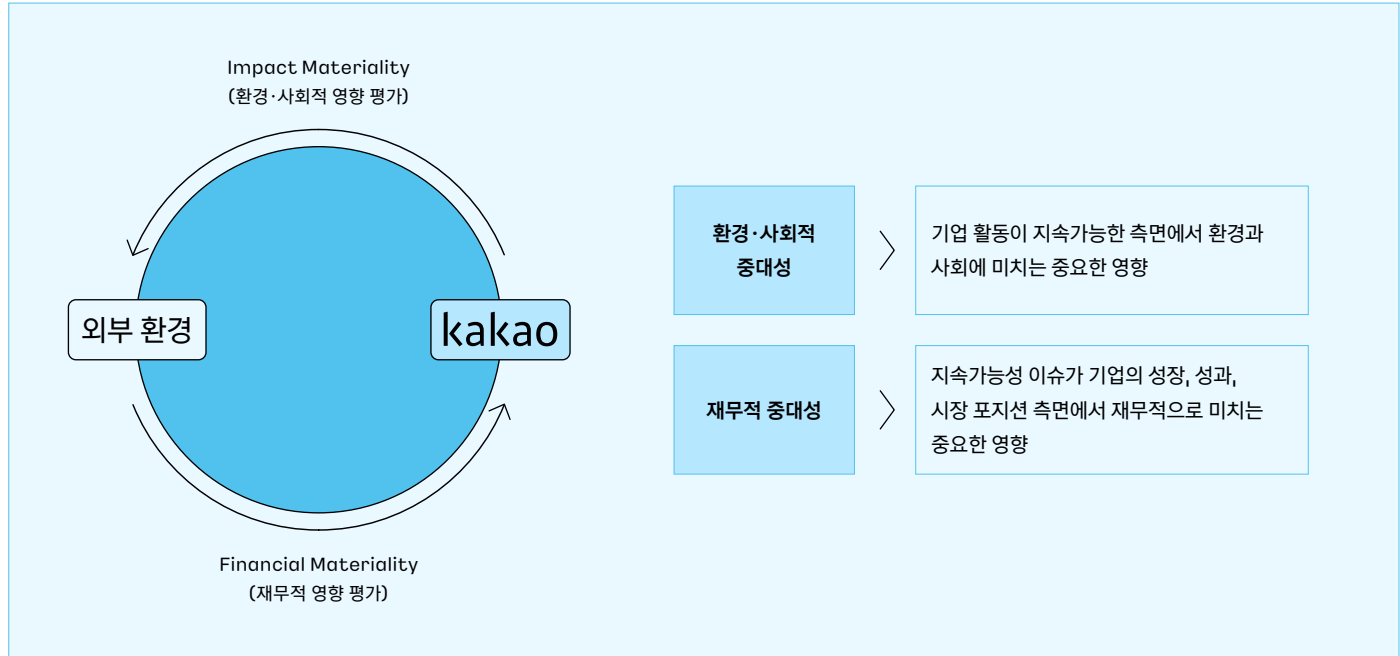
Impact Materiality
(환경·사회적 영향 평가)

외부 환경

kakao

Financial Materiality
(재무적 영향 평가)

환경·사회적 중대성

기업 활동이 지속가능한 측면에서 환경과 사회에 미치는 중요한 영향

재무적 중대성

지속가능성 이슈가 기업의 성장, 성과, 시장 포지션 측면에서 재무적으로 미치는 중요한 영향